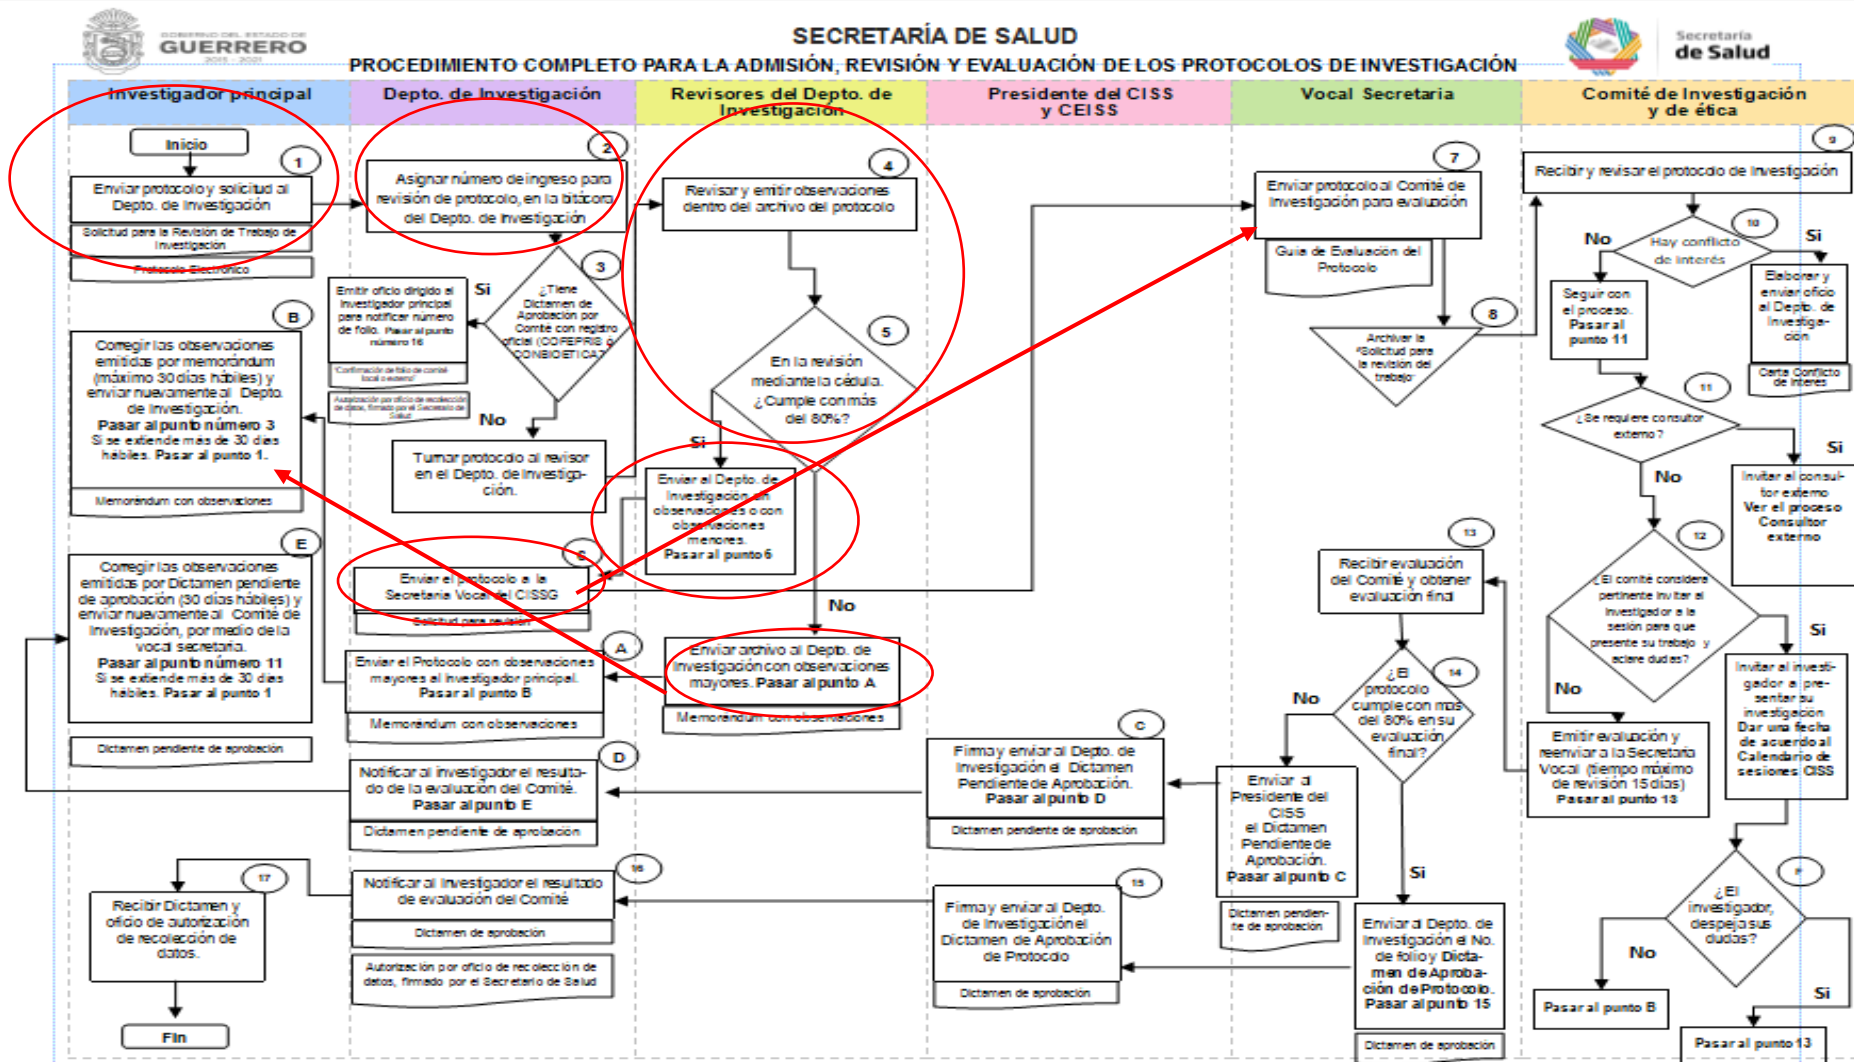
GOBIERNO DEL ESTADO DE GUERRERO 2015 - 2021

SECRETARÍA DE SALUD

PROCEDIMIENTO COMPLETO PARA LA ADMISIÓN, REVISIÓN Y EVALUACIÓN DE LOS PROTOCOLOS DE INVESTIGACIÓN

Secretaría de Salud

| Investigador principal | Depto. de Investigación | Revisores del Depto. de Investigación | Presidente del CISS y CEISS | Vocal Secretaria | Comité de Investigación y de ética |
|---|---|---|---|---|---|

Inicio

1 Enviar protocolo y solicitud al Depto. de Investigación

Solicitud para la Revisión de Trabajo de Investigación

Protocolo Electrónico

2 Asignar número de ingreso para revisión de protocolo, en la bitácora del Depto. de Investigación

3 ¿Tiene Dictamen de Aprobación por Comite con registro oficial (COFEPRIS o CONBIOETICA)?

Si

Emitir oficio dirigido al Investigador principal para notificar número de folio. Pasar al punto número 16

Confirmación de folio de comité local o externo

Autorización por oficio de recolección de datos, firmado por el Secretario de Salud

No

Turnar protocolo al revisor en el Depto. de Investigación.

4 Revisar y emitir observaciones dentro del archivo del protocolo

5 En la revisión mediante la cédula. ¿Cumple con más del 80%?

Si

Enviar al Depto. de Investigación sin observaciones o con observaciones menores. Pasar al punto 6

No

Enviar archivo al Depto. de Investigación con observaciones mayores. Pasar al punto A

Memorándum con observaciones

B Corregir las observaciones emitidas por memorándum (máximo 30 días hábiles) y enviar nuevamente al Depto. de Investigación. Pasar al punto número 3 Si se extiende más de 30 días hábiles. Pasar al punto 1.

Memorándum con observaciones

6 Enviar el protocolo a la Secretaria Vocal del CISSG

Solicitud para revisión

A Enviar el Protocolo con observaciones mayores al investigador principal. Pasar al punto B

Memorándum con observaciones

E Corregir las observaciones emitidas por Dictamen pendiente de aprobación (30 días hábiles) y enviar nuevamente al Comité de investigación, por medio de la vocal secretaria. Pasar al punto número 11 Si se extiende más de 30 días hábiles. Pasar al punto 1

Dictamen pendiente de aprobación

D Notificar al investigador el resultado de la evaluación del Comité. Pasar al punto E

Dictamen pendiente de aprobación

7 Enviar protocolo al Comité de Investigación para evaluación

Guía de Evaluación del Protocolo

8 Archivar la "Solicitud para la revisión del trabajo"

9 Recibir y revisar el protocolo de investigación

10 Hay conflicto de interés

No

Seguir con el proceso. Pasar al punto 11

Si

Elaborar y enviar oficio al Depto. de Investigación

Carta Conflicto de Interes

11 ¿Se requiere consultor externo?

Si

Invitar al consultor externo Ver el proceso Consultor externo

No

12 ¿El comité considera pertinente invitar al investigador a la sesión para que presente su trabajo y aclare dudas?

Si

Invitar al investigador a presentar su investigación Dar una fecha de acuerdo al Calendario de sesiones CISS

No

Emitir evaluación y reenviar a la Secretaria Vocal (tiempo máximo de revisión 15 días) Pasar al punto 13

13 Recibir evaluación del Comité y obtener evaluación final

14 ¿El protocolo cumple con más del 80% en su evaluación final?

No

Enviar al Presidente del CISS el Dictamen Pendiente de Aprobación. Pasar al punto C

Dictamen pendiente de aprobación

Si

Enviar al Depto. de Investigación el No. de folio y Dictamen de Aprobación de Protocolo. Pasar al punto 15

Dictamen de aprobación

C Firmar y enviar al Depto. de Investigación el Dictamen Pendiente de Aprobación. Pasar al punto D

Dictamen pendiente de aprobación

15 Firmar y enviar al Depto. de Investigación el Dictamen de Aprobación de Protocolo

Dictamen de aprobación

16 Notificar al Investigador el resultado de evaluación del Comité

Dictamen de aprobación

Autorización por oficio de recolección de datos, firmado por el Secretario de Salud

17 Recibir Dictamen y oficio de autorización de recolección de datos.

Fin

F ¿El investigador, despejó sus dudas?

No

Pasar al punto B

Si

Pasar al punto 13